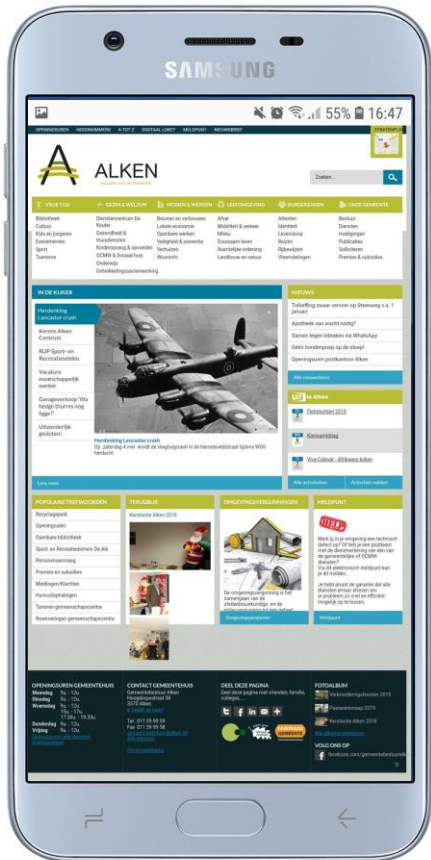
SAMSUNG

55% 16:47

OPENINGSUREN NOODNUMMERS A TOT Z DIGITAAL LOKET MELDPUNT INSCHRIJVEN

ALKEN

Zoeken...

VRIJE TIJD | ZORG & WELZIJN | WONEN & WERKEN | LEEFOMGEVING | BURGERZAKEN | ONZE GEMEENTE

Bibliotheek
Cultuur
Kids en jongeren
Evenementen
Sport
Toerisme

Dienstencentrum De Kouter
Gezondheid & thuisdiensten
Kinderopvang & opvoeden
OCMW & Sociaal huis
Onderwijs
Ontwikkelingssamenwerking

Bouwen en verbouwen
Lokale economie
Openbare werken
Veiligheid & preventie
Verhuizen
Woonzorg

Afval
Mobiliteit & verkeer
Milieu
Duurzaam leven
Ruimtelijke ordening
Landbouw en natuur

Attesten
Identiteit
Levensloop
Reizen
Rijbewijzen
Vreemdelingen

Bestuur
Diensten
Huldigingen
Publicaties
Solliciteren
Premies & subsidies

IN DE KIJKER

Herdenking Lancaster crash
Kermis Alken Centrum
RUP Sport- en Recreatiezone
Vacature maatschappelijk werker
Garageverkoop 'Wa hedde thuiss nog liggen?'
Uitzonderlijk gesloten!

Herdenking Lancaster crash
Op zaterdag 4 mei wordt de vliegtuigcrash in de Hemelsveldstraat tijdens WOII herdacht.

Lees meer

NIEUWS

Tolheffing zwaar vervoer op Steenweg v.a. 1 januari
Apotheek van wacht nodig?
Samen tegen inbreken via WhatsApp
Geen hondenpoep op de stoep!
Openingsuren postkantoor Alken

Alle nieuwsberichten

In Alken

Fietstochten 2019
Kienavondtaag
Viva Culinair - Afrikaans koken

Alle activiteiten | Activiteit melden

POPULAIRE TREFWOORDEN

Recyclagepark
Openingsuren
Openbare bibliotheek
Sport- en Recreatiedomein De Alk
Pensioenaanvraag
Premies en subsidies
Meldingen/Klachten
Huisvuilophalingen
Tarieven gemeenschapscentra
Reserveringen gemeenschapscentra

TERUGBLIK

Kerstactie Alken 2018

OMGEVINGSVERGUNNINGEN

De omgevingsvergunning is het samengaan van de stedenbouwkundige en de milieuvergunning tot één geheel.

Omgevingsloket

MELDPUNT

Merk je in je omgeving een technisch defect op? Of heb je een probleem met de dienstverlening van één van de gemeentelijke of OCMW-diensten? Via dit elektronisch meldpunt kan je dit melden.
Je hebt alvast de garantie dat alle diensten ermee streven om je probleem zo snel en efficiënt mogelijk op te lossen.

Meldpunt

OPENINGSUREN GEMEENTEHUIS
Maandag 9u - 12u
Dinsdag 9u - 12u
Woensdag 9u - 12u
13u - 17u
17.30u - 19.30u
Donderdag 9u - 12u
Vrijdag 9u - 12u

CONTACT GEMEENTEHUIS
Gemeentebestuur Alken
Hoogstraatpad 38
3570 Alken
Tel. 011 59 95 59
Fax 011 59 95 58

Privacyverklaring

DEEL DEZE PAGINA
Deel deze pagina met vrienden, familie, collega's...

FOTOALBUM
Verkiezingsuitslag 2019
Paasaanmap 2019
Kerstactie Alken 2018

VOLG ONS OP
facebook.com/gemeentebestuuralken